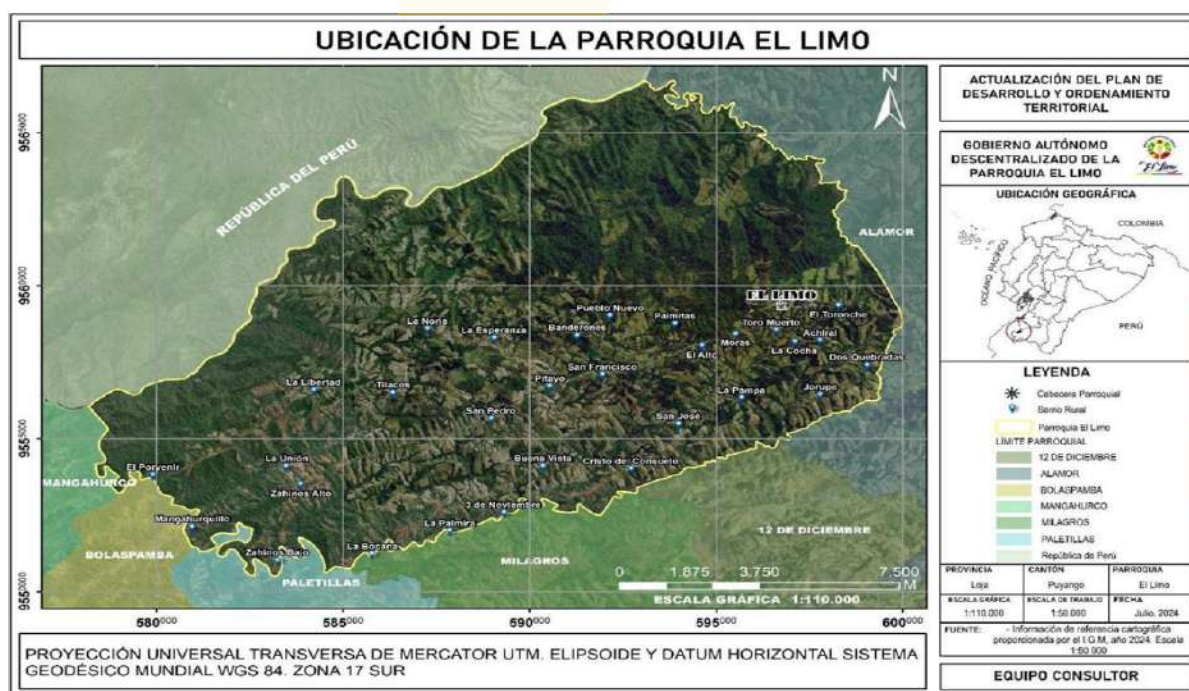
UBICACIÓN DE LA PARROQUIA EL LIMO

N

9560000
9556000
9555000
9550000

REPÚBLICA DEL PERU
ALAMOR
MANGAHURCO
BOLASPAMBA
PALETILLAS
MILAGROS
12 DE DICIEMBRE

EL LIMO
Pueblo Nuevo
Palmitas
El Toronche
Toro Muerto
Achiral
La Noria
La Esperanza
Banderones
El Alto
Moras
La Cocha
Dos Quebradas
San Francisco
La Libertad
Tilacos
Pilayo
La Pampa
Jorupe
San Pedro
San José
La Unión
Buena Vista
Cristo de Consuelo
El Porvenir
Zahinos Alto
3 de Noviembre
Mangahurquillo
La Palmira
Zahinos Bajo
La Bocana

0 1.875 3.750 7.500 M
ESCALA GRÁFICA 1:110.000

580000 585000 590000 595000 600000

PROYECCIÓN UNIVERSAL TRANSVERSA DE MERCATOR UTM. ELIPSOIDE Y DATUM HORIZONTAL SISTEMA GEODÉSICO MUNDIAL WGS 84. ZONA 17 SUR

ACTUALIZACIÓN DEL PLAN DE DESARROLLO Y ORDENAMIENTO TERRITORIAL

GOBIERNO AUTÓNOMO DESCENTRALIZADO DE LA PARROQUIA EL LIMO

El Limo

UBICACIÓN GEOGRÁFICA

COLOMBIA
OCEANO PACIFICO
PERÚ

LEYENDA
Cabecera Parroquial
Barrio Rural
Parroquia El Limo
LÍMITE PARROQUIAL
12 DE DICIEMBRE
ALAMOR
BOLASPAMBA
MANGAHURCO
MILAGROS
PALETILLAS
República de Perú

| PROVINCIA | CANTÓN | PARROQUIA |
|---|---|---|
| Loja | Puyango | El Limo |
| ESCALA GRÁFICA | ESCALA DE TRABAJO | FECHA |
| 1:110.000 | 1:50.000 | Julio, 2024 |

FUENTE: - Información de referencia cartográfica proporcionada por el I.G.M, año 2024. Escala 1:50.000

EQUIPO CONSULTOR